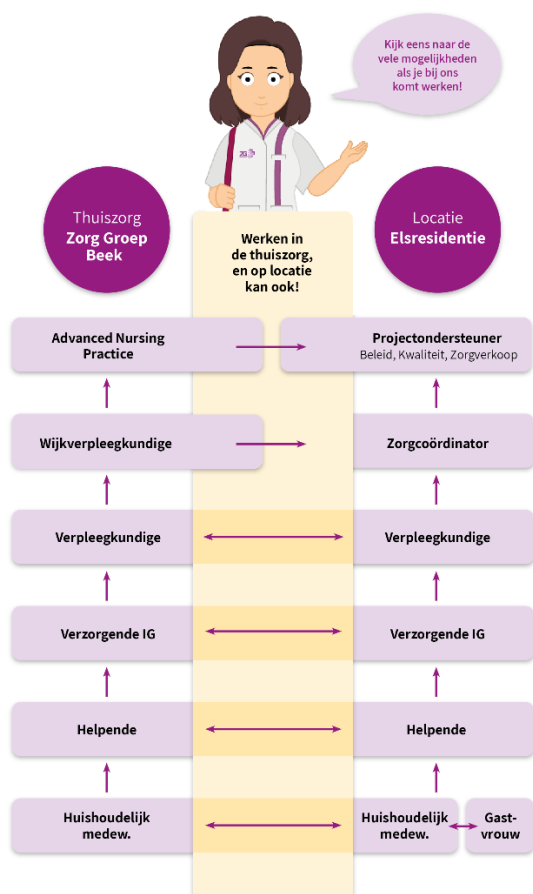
Kijk eens naar de vele mogelijkheden als je bij ons komt werken!

Thuiszorg
Zorg Groep Beek

Werken in de thuiszorg, en op locatie kan ook!

Locatie
Elsresidentie

Advanced Nursing Practice

Projectondersteuner
Beleid, Kwaliteit, Zorgverkoop

Wijkverpleegkundige

Zorgcoördinator

Verpleegkundige

Verpleegkundige

Verzorgende IG

Verzorgende IG

Helpende

Helpende

Huishoudelijk medew.

Huishoudelijk medew.

Gastvrouw